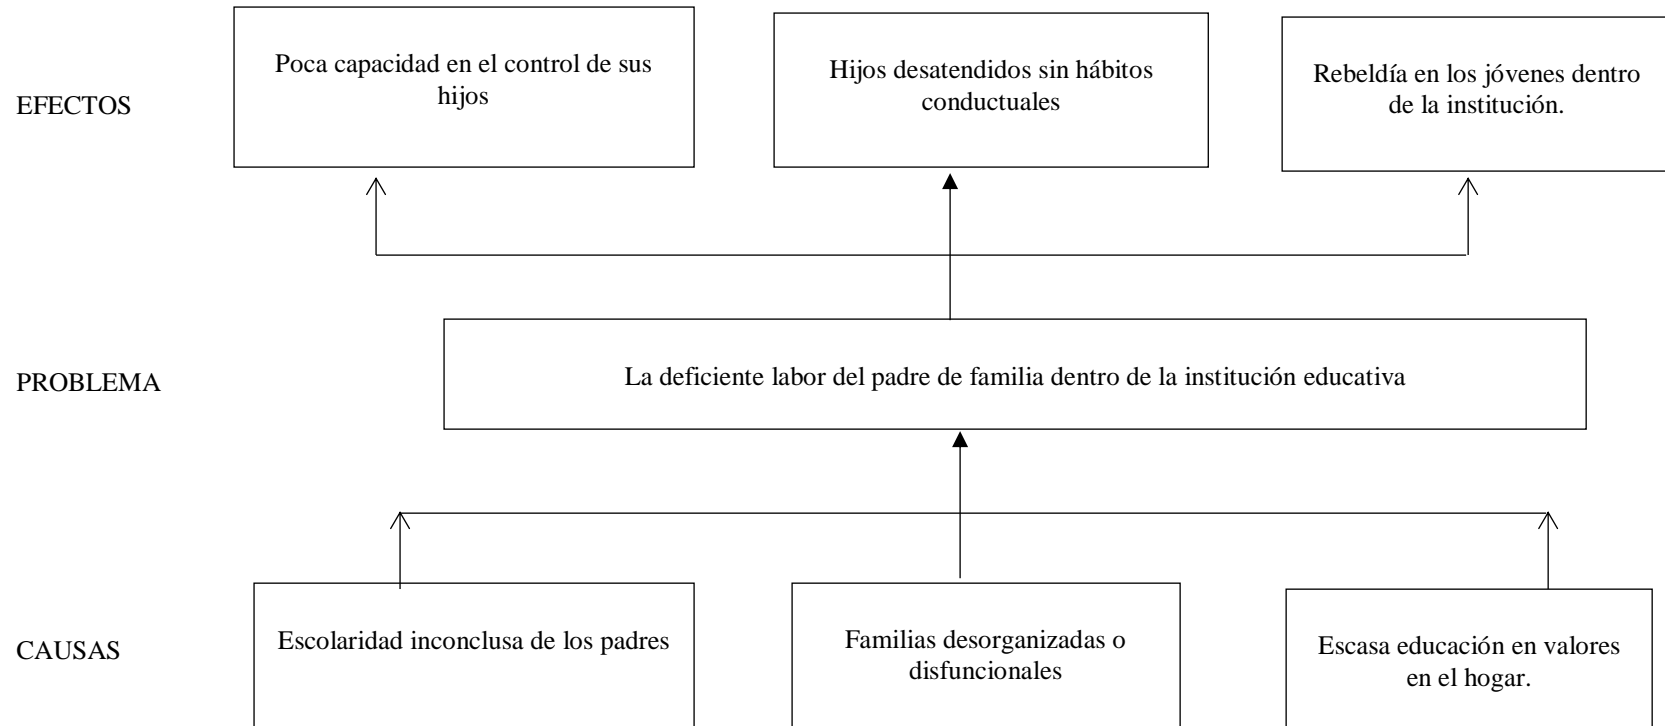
EFECTOS

Poca capacidad en el control de sus hijos

Hijos desatendidos sin hábitos conductuales

Rebeldía en los jóvenes dentro de la institución.

PROBLEMA

La deficiente labor del padre de familia dentro de la institución educativa

CAUSAS

Escolaridad inconclusa de los padres

Familias desorganizadas o disfuncionales

Escasa educación en valores en el hogar.